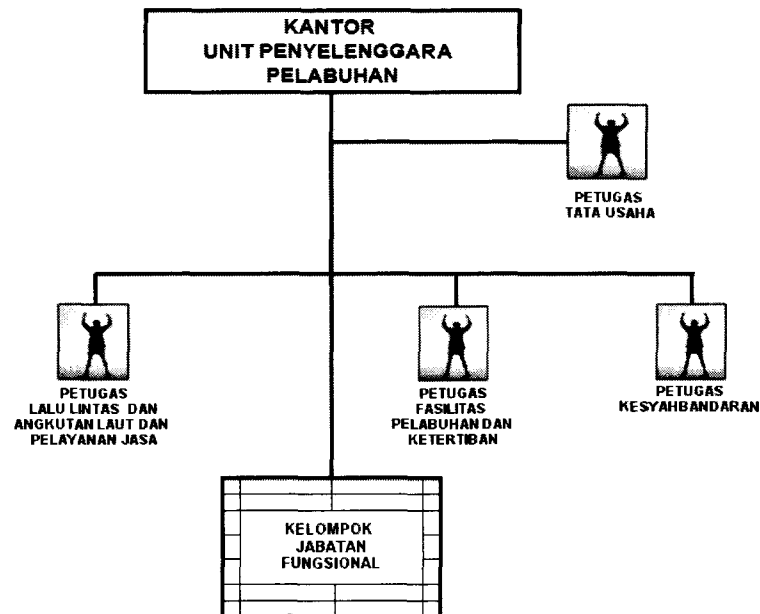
KANTOR
UNIT PENYELENGGARA
PELABUHAN

PETUGAS
TATA USAHA

PETUGAS
LALU LINTAS DAN
ANGKUTAN LAUT DAN
PELAYANAN JASA

PETUGAS
FASILITAS
PELABUHAN DAN
KETERTIBAN

PETUGAS
KESYAHBANDARAN

KELOMPOK
JABATAN
FUNGSIONAL